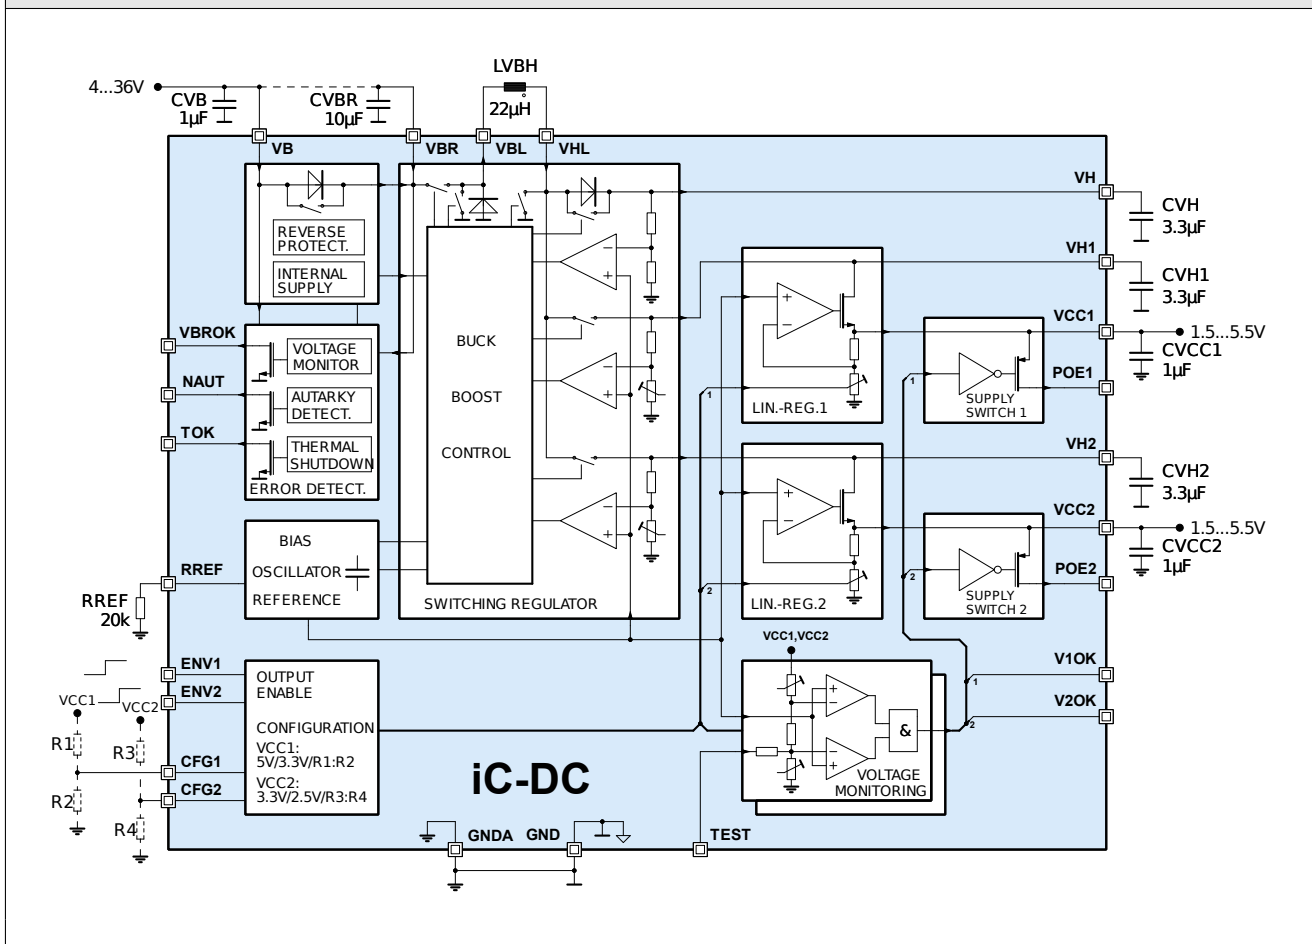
4...36V

CVB
1µF

CVBR
10µF

LVBH
22µH

VB
VBR
VBL
VHL

REVERSE PROTECT.

INTERNAL SUPPLY

VBROK
NAUT
TOK

VOLTAGE MONITOR

AUTARKY DETECT.

THERMAL SHUTDOWN

ERROR DETECT.

BUCK

BOOST

CONTROL

BIAS

OSCILLATOR

REFERENCE

SWITCHING REGULATOR

RREF

RREF
20k

VH
CVH
3.3µF

VH1
CVH1
3.3µF

LIN.-REG.1

VCC1
1.5...5.5V
CVCC1
1µF

POE1

SUPPLY SWITCH 1

VH2
CVH2
3.3µF

LIN.-REG.2

VCC2
1.5...5.5V
CVCC2
1µF

POE2

SUPPLY SWITCH 2

VCC1,VCC2

V1OK
V2OK

&

VOLTAGE MONITORING

ENV1
ENV2

VCC1
VCC2

R1
R3
R2
R4

CFG1
CFG2

OUTPUT ENABLE

CONFIGURATION
VCC1:
5V/3.3V/R1:R2
VCC2:
3.3V/2.5V/R3:R4

iC-DC

GNDA
GND
TEST

1
2
1
2
1
2